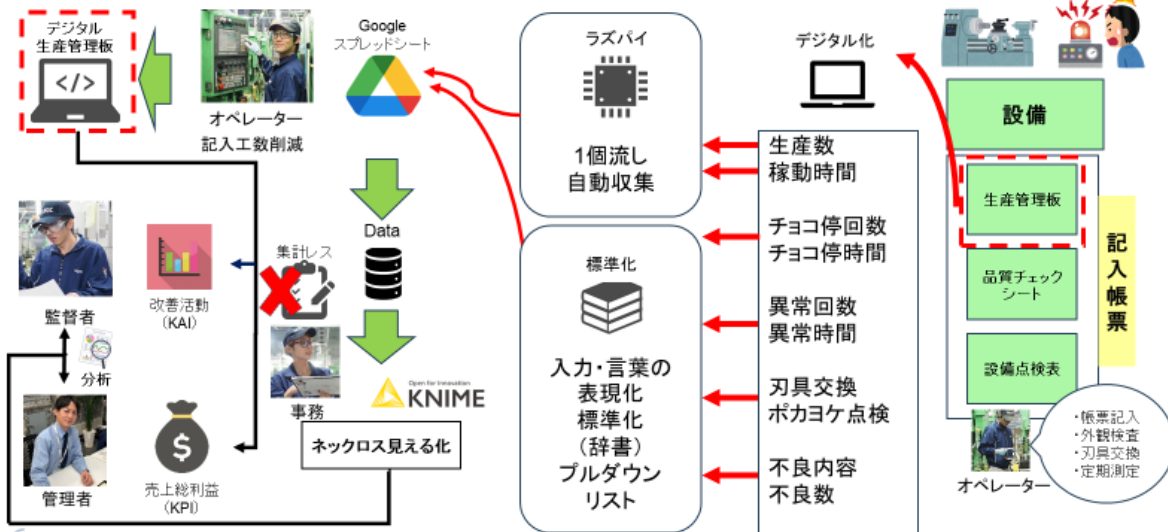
デジタル生産管理板

オペレーター
記入工数削減

Google
スプレッドシート

ラズパイ

1個流し
自動収集

デジタル化

設備

生産管理板

品質チェックシート

設備点検表

記入帳票

生産数
稼動時間

チョコ停回数
チョコ停時間

異常回数
異常時間

刃具交換
ポカヨケ点検

不良内容
不良数

標準化

入力・言葉の
表現化
標準化
(辞書)
プルダウン
リスト

Data

集計レス

事務

Open for Innovation
KNIME

ネックロス見える化

監督者

分析

管理者

改善活動
(KAI)

売上総利益
(KPI)

オペレーター

・帳票記入
・外観検査
・刃具交換
・定期測定